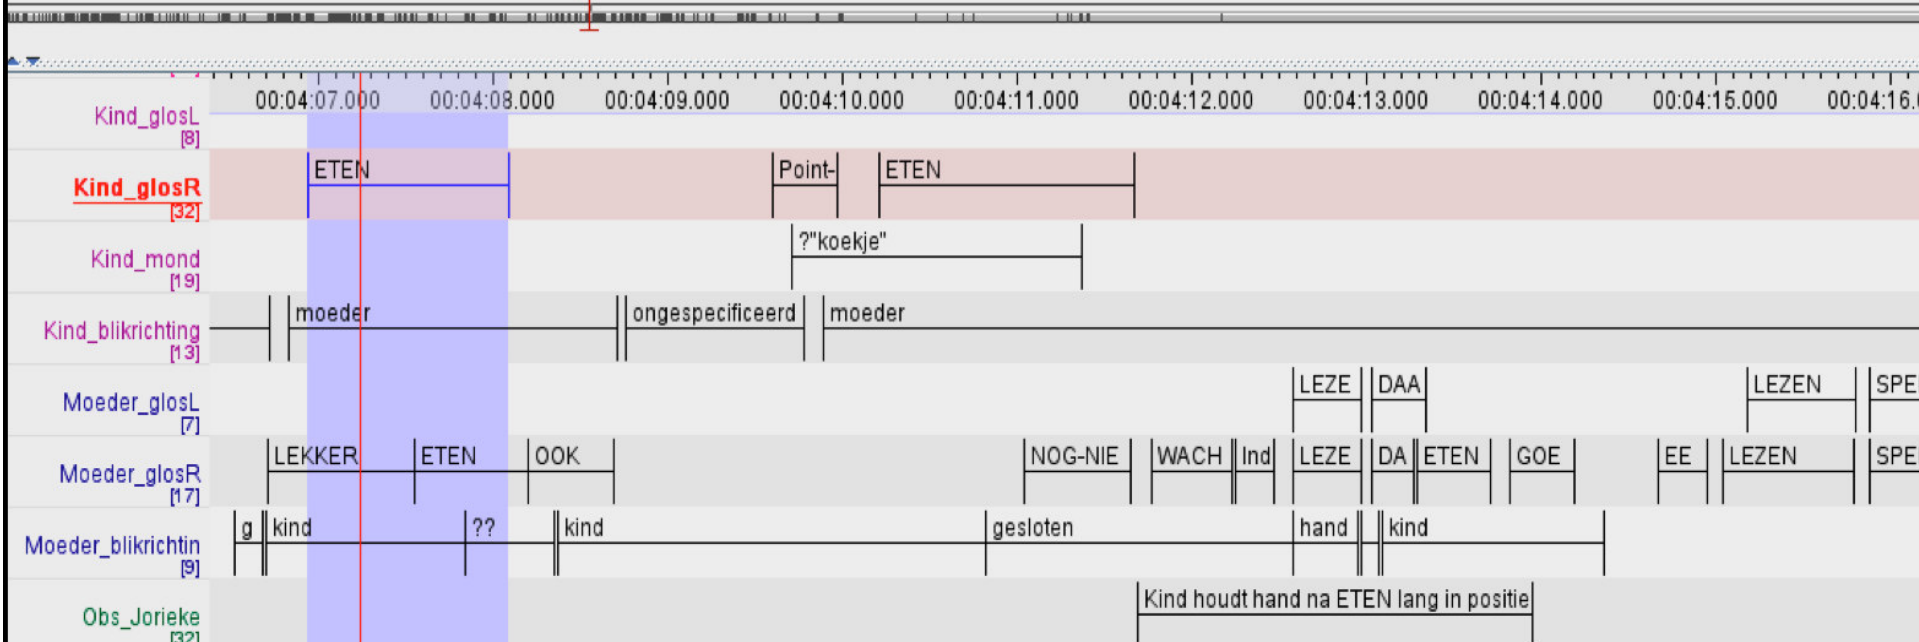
00:04:07.000 00:04:08.000 00:04:09.000 00:04:10.000 00:04:11.000 00:04:12.000 00:04:13.000 00:04:14.000 00:04:15.000 00:04:16.0

Kind_glosL [8]

Kind_glosR [32] ETEN Point- ETEN

Kind_mond [19] ?"koekje"

Kind_blikrichting [13] moeder ongespecificeerd moeder

Moeder_glosL [7] LEZE DAA LEZEN SPE

Moeder_glosR [17] LEKKER ETEN OOK NOG-NIE WACH Ind LEZE DA ETEN GOE EE LEZEN SPE

Moeder_blikrichtin [9] g kind ?? kind gesloten hand kind

Obs_Jorieke [32] Kind houdt hand na ETEN lang in positie